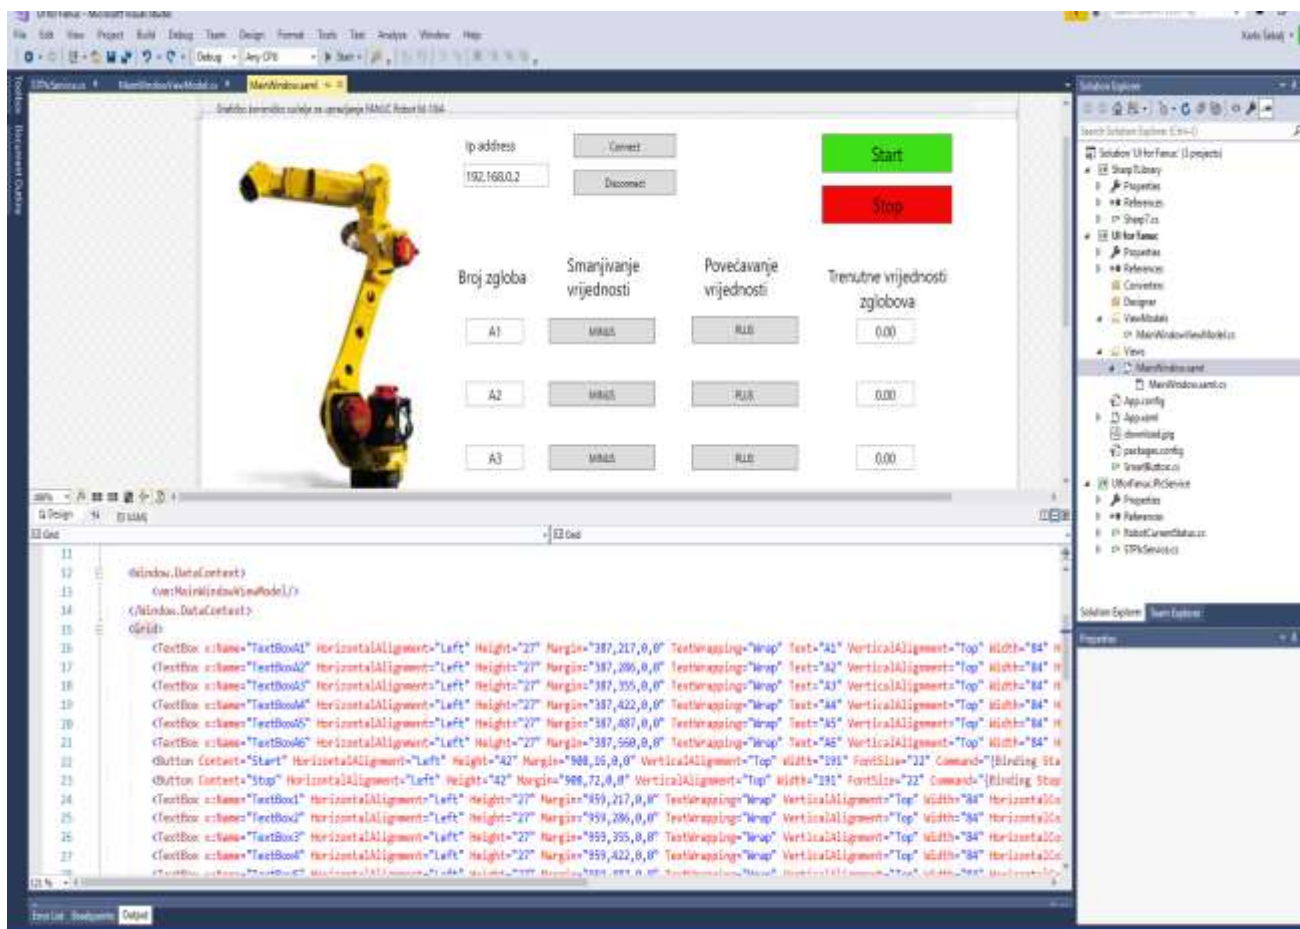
UIforFanuc - Microsoft Visual Studio

File Edit View Project Build Debug Team Design Format Tools Test Analyze Window Help

Debug Any CPU Start

Karlo Šakaj

STPkService.cs MainWindowViewModel.cs MainWindow.xaml

Grafičko korisničko sučelje za upravljanje FANUC Robot M-10iA

Ip address

192.168.0.2

Connect

Disconnect

Start

Stop

Broj zgloba

Smanjivanje vrijednosti

Povećavanje vrijednosti

Trenutne vrijednosti zglobova

A1

MINUS

PLUS

0,00

A2

MINUS

PLUS

0,00

A3

MINUS

PLUS

0,00

Design XAML

Grid

Grid

11
12 <Window.DataContext>
13 <vm:MainWindowViewModel/>
14 </Window.DataContext>
15 <Grid>
16 <TextBox x:Name="TextBoxA1" HorizontalAlignment="Left" Height="27" Margin="387,217,0,0" TextWrapping="Wrap" Text="A1" VerticalAlignment="Top" Width="84"
17 <TextBox x:Name="TextBoxA2" HorizontalAlignment="Left" Height="27" Margin="387,286,0,0" TextWrapping="Wrap" Text="A2" VerticalAlignment="Top" Width="84"
18 <TextBox x:Name="TextBoxA3" HorizontalAlignment="Left" Height="27" Margin="387,355,0,0" TextWrapping="Wrap" Text="A3" VerticalAlignment="Top" Width="84"
19 <TextBox x:Name="TextBoxA4" HorizontalAlignment="Left" Height="27" Margin="387,422,0,0" TextWrapping="Wrap" Text="A4" VerticalAlignment="Top" Width="84"
20 <TextBox x:Name="TextBoxA5" HorizontalAlignment="Left" Height="27" Margin="387,487,0,0" TextWrapping="Wrap" Text="A5" VerticalAlignment="Top" Width="84"
21 <TextBox x:Name="TextBoxA6" HorizontalAlignment="Left" Height="27" Margin="387,560,0,0" TextWrapping="Wrap" Text="A6" VerticalAlignment="Top" Width="84"
22 <Button Content="Start" HorizontalAlignment="Left" Height="42" Margin="908,16,0,0" VerticalAlignment="Top" Width="191" FontSize="22" Command="{Binding Sta
23 <Button Content="Stop" HorizontalAlignment="Left" Height="42" Margin="908,72,0,0" VerticalAlignment="Top" Width="191" FontSize="22" Command="{Binding Stop
24 <TextBox x:Name="TextBox1" HorizontalAlignment="Left" Height="27" Margin="959,217,0,0" TextWrapping="Wrap" VerticalAlignment="Top" Width="84" HorizontalCo
25 <TextBox x:Name="TextBox2" HorizontalAlignment="Left" Height="27" Margin="959,286,0,0" TextWrapping="Wrap" VerticalAlignment="Top" Width="84" HorizontalCo
26 <TextBox x:Name="TextBox3" HorizontalAlignment="Left" Height="27" Margin="959,355,0,0" TextWrapping="Wrap" VerticalAlignment="Top" Width="84" HorizontalCo
27 <TextBox x:Name="TextBox4" HorizontalAlignment="Left" Height="27" Margin="959,422,0,0" TextWrapping="Wrap" VerticalAlignment="Top" Width="84" HorizontalCo

121 %

Error List Breakpoints Output

Solution Explorer

Search Solution Explorer (Ctrl+;)

Solution 'UIforFanuc' (3 projects)
SharpTLibrary
Properties
References
SharpT.cs
UI for fanuc
Properties
References
Converters
Designer
ViewModels
MainWindowViewModel.cs
Views
MainWindow.xaml
MainWindow.xaml.cs
App.config
App.xaml
download.jpg
packages.config
SmartButton.cs
UIforFanuc.PlcService
Properties
References
RobotCurrentStatus.cs
STPkService.cs

Solution Explorer Team Explorer

Properties